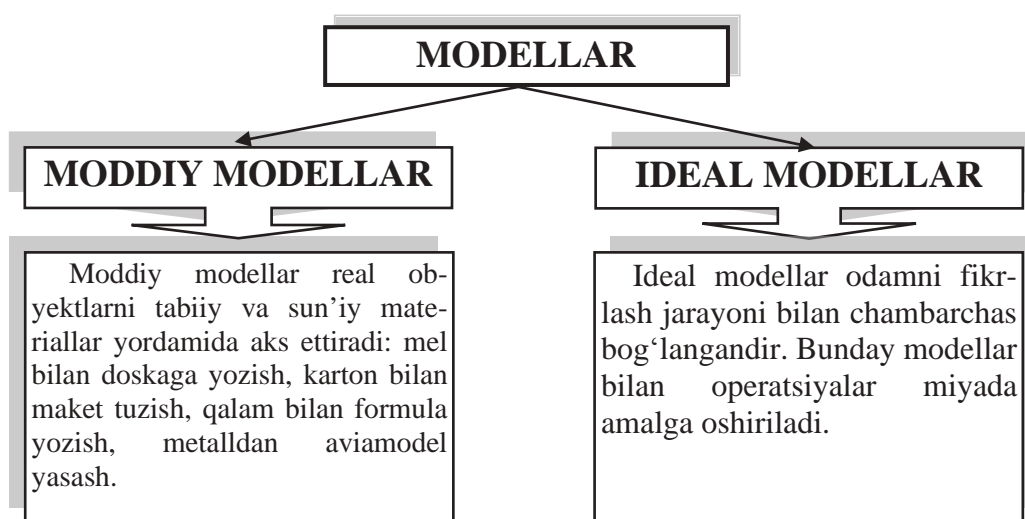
MODELLAR

MODDIY MODELLAR

Moddiy modellar real obyektlarni tabiiy va sun'iy materiallar yordamida aks ettiradi: mel bilan doskaga yozish, karton bilan maket tuzish, qalam bilan formula yozish, metalldan aviamodel yasash.

IDEAL MODELLAR

Ideal modellar odamni fikrlash jarayoni bilan chambarchas bog'langandir. Bunday modellar bilan operatsiyalar miyada amalga oshiriladi.